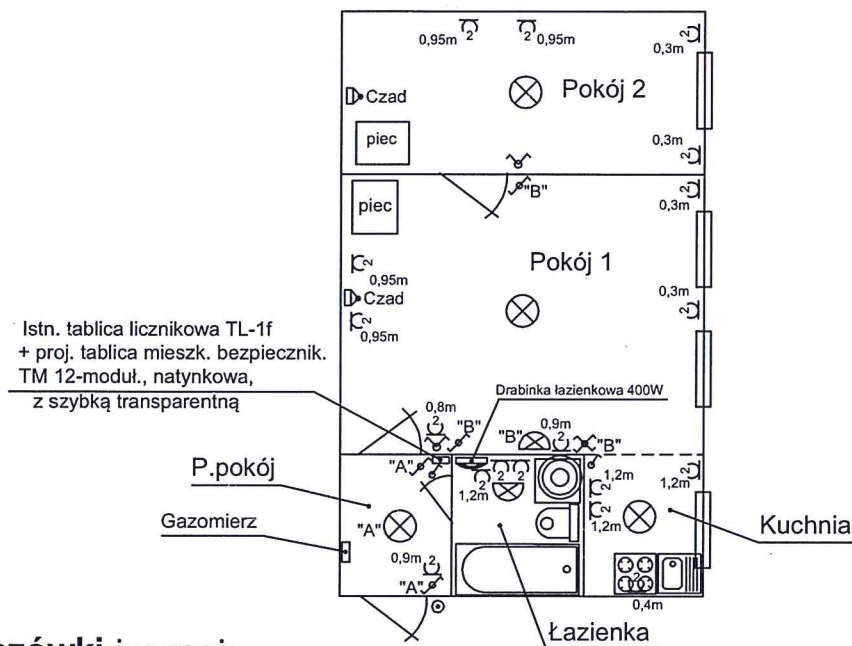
0,95m 2
2 0,95m
0,3m 2
Czad
Pokój 2
piec
0,3m 2
"B"
piec
0,3m 2
2
0,95m
Pokój 1
Czad
0,3m 2
2
0,95m
Istn. tablica licznikowa TL-1f + proj. tablica mieszk. bezpiecznik. TM 12-moduł., natynkowa, z szybką transparentną
Drabinka łazienkowa 400W
0,8m
2
"B"
"B"
0,9m
2
"B"
P.pokój
"A"
2 2
1,2m
1,2m 2
1,2m 2
1,2m
1,2m
2
Gazomierz
"A"
0,9m 2
Kuchnia
"A"
0,4m
Łazienka
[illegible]